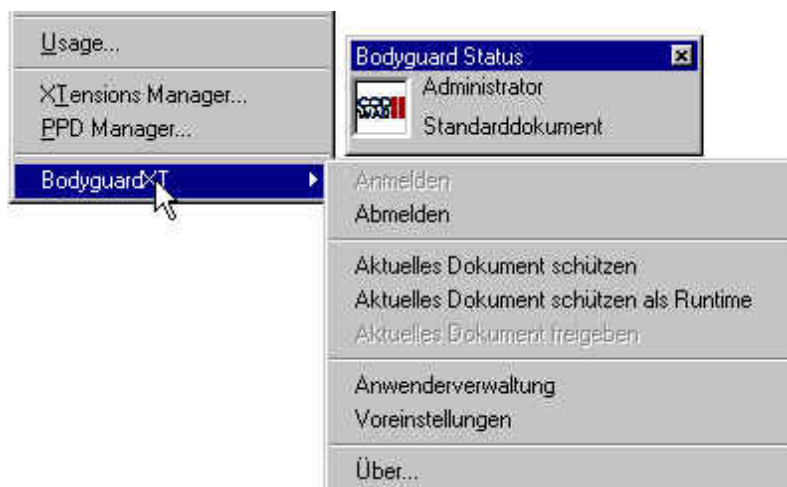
Usage...
XTensions Manager...
PPD Manager...
BodyguardXT

Bodyguard Status
Administrator
Standarddokument

Anmelden
Abmelden
Aktuelles Dokument schützen
Aktuelles Dokument schützen als Runtime
Aktuelles Dokument freigeben
Anwenderverwaltung
Voreinstellungen
Über...